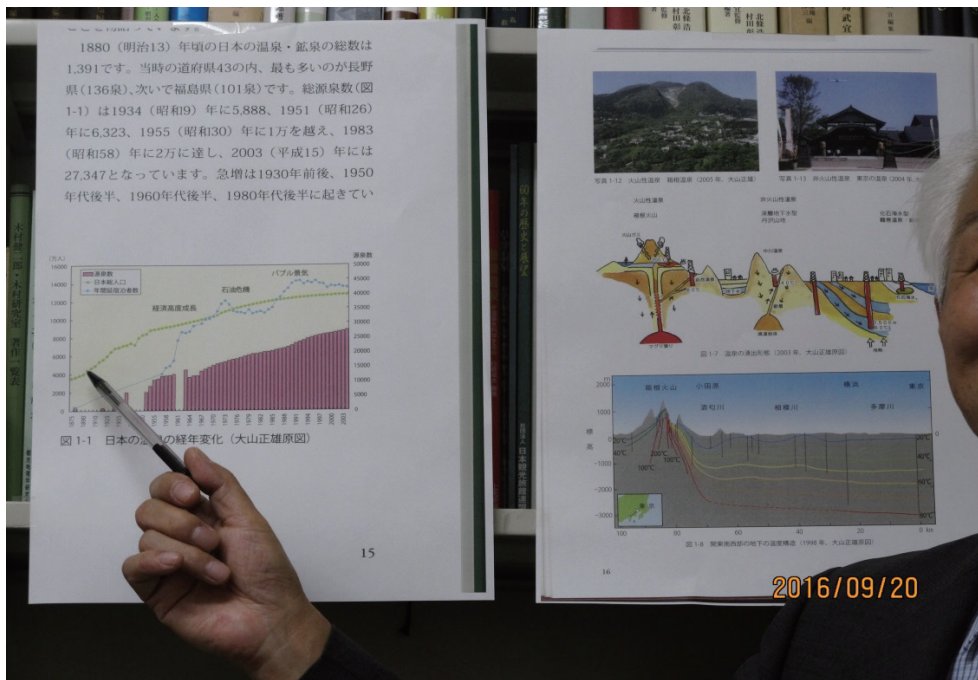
1880（明治13）年頃の日本の温泉・鉱泉の総数は1,391です。当時の道府県43の内、最も多いのが長野県（136泉）、次いで福島県（101泉）です。総源泉数（図1-1）は1934（昭和9）年に5,888、1951（昭和26）年に6,323、1955（昭和30）年に1万を越え、1983（昭和58）年に2万に達し、2003（平成15）年には27,347となっています。急増は1930年前後、1950年代後半、1960年代後半、1980年代後半に起きてい

源泉数
日本総人口
年間延宿泊者数
バブル景気
石油危機
経済高度成長

図 1-1 日本の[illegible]の経年変化（大山正雄原図）

15

写真 1-12 火山性温泉 箱根温泉（2005年、大山正雄）
写真 1-13 非火山性温泉 東京の温泉（2004年、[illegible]）

火山性温泉
非火山性温泉

図 1-7 温泉の湧出形態（2003年、大山正雄原図）

箱根火山 小田原 横浜 東京
酒匂川 相模川 多摩川
標高
100℃
200℃
300℃
40℃
60℃
80℃

図 1-8 関東南西部の地下の温度構造（1996年、大山正雄原図）

16

2016/09/20